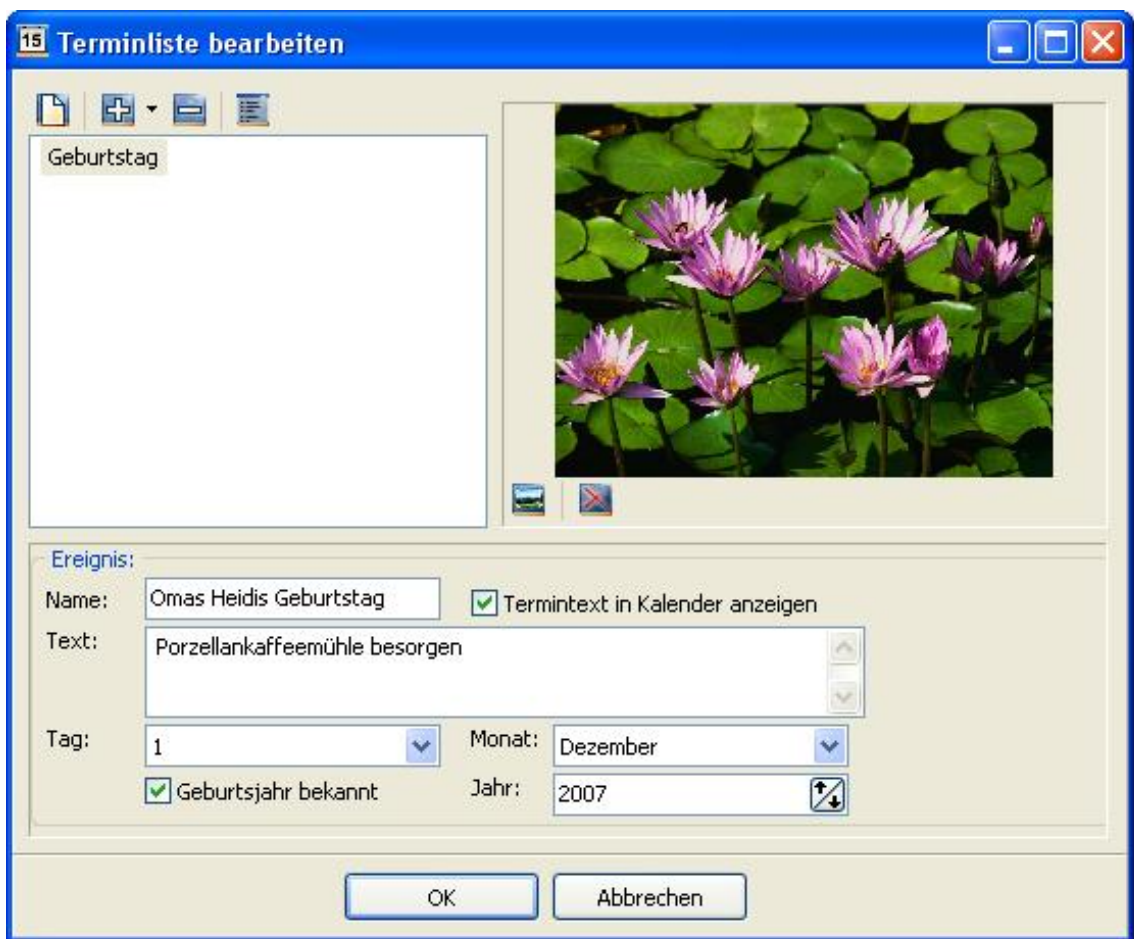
15 Terminliste bearbeiten

Geburtstag

Ereignis:
Name: Omas Heidis Geburtstag
Termintext in Kalender anzeigen
Text: Porzellankaffeemühle besorgen
Tag: 1
Monat: Dezember
Geburtsjahr bekannt
Jahr: 2007

OK
Abbrechen